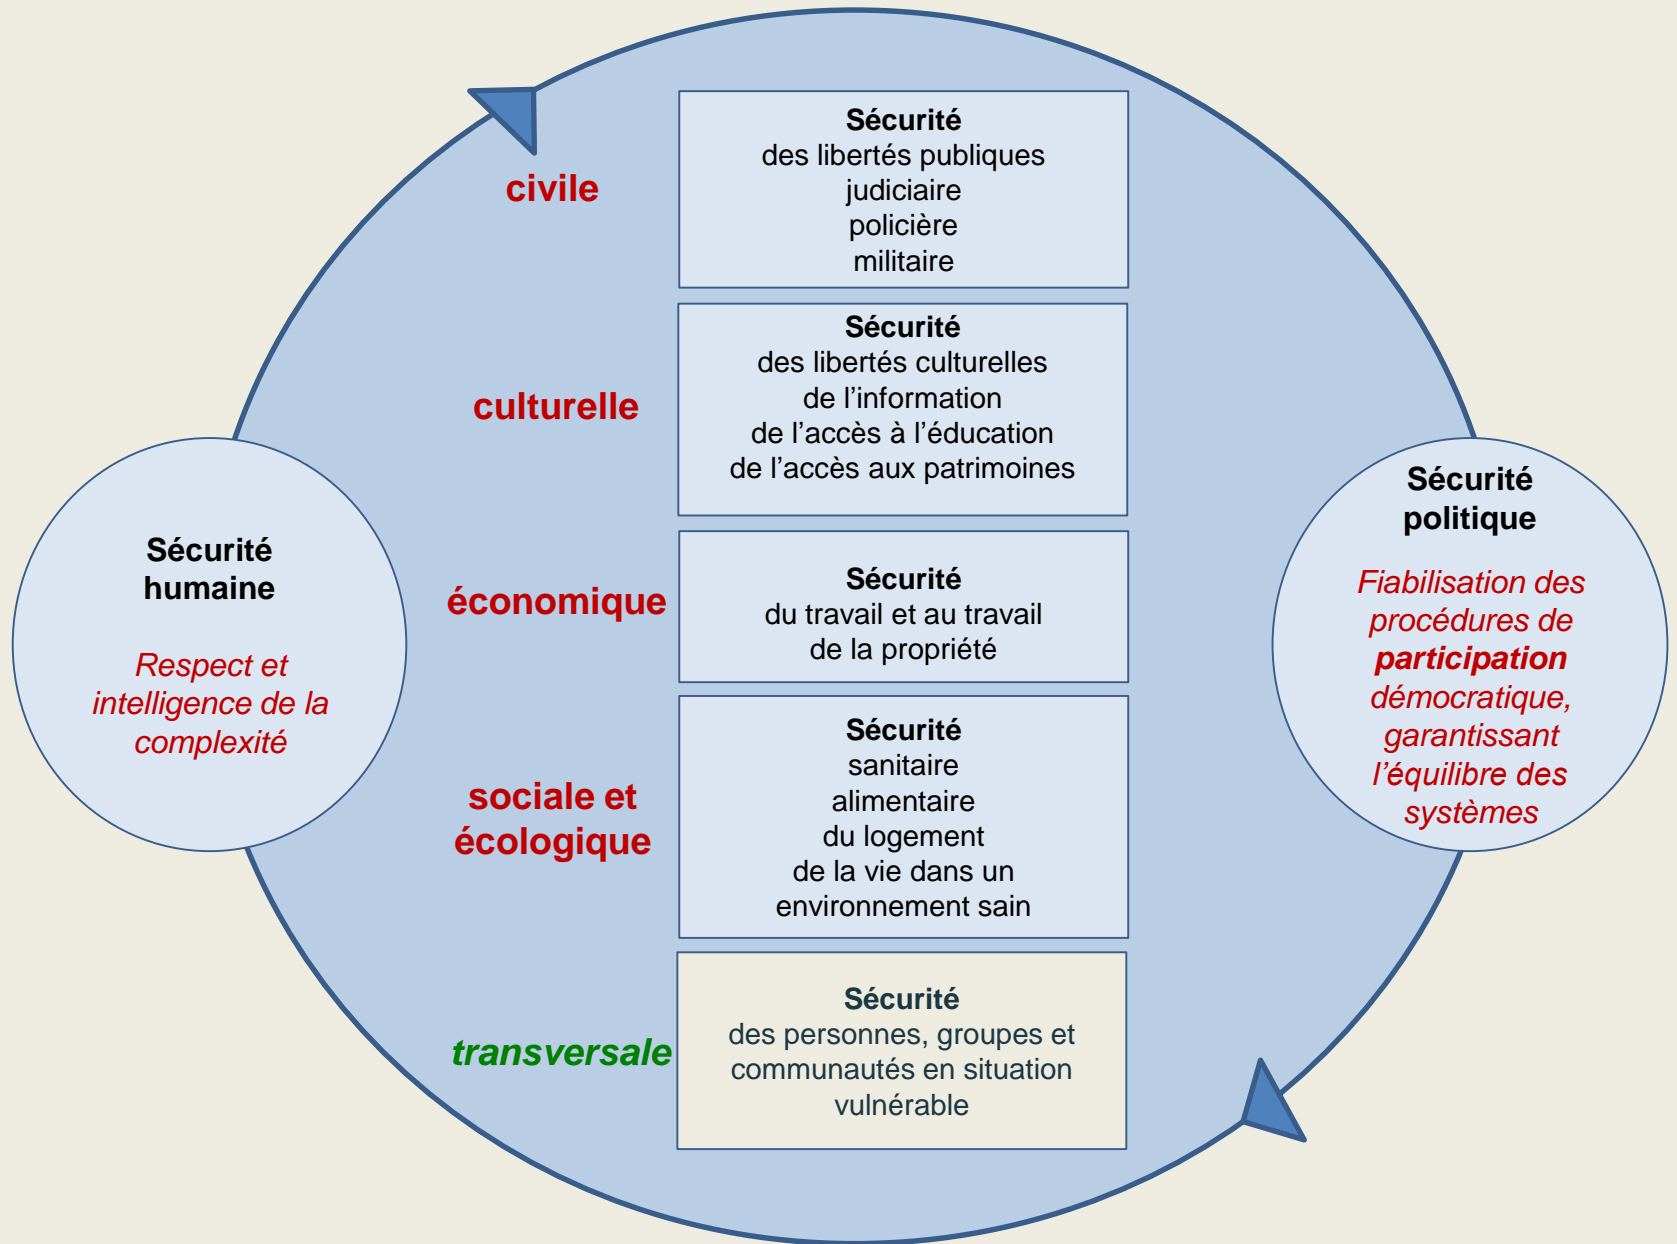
Sécurité humaine

Respect et intelligence de la complexité

civile

Sécurité
des libertés publiques
judiciaire
policière
militaire

culturelle

Sécurité
des libertés culturelles
de l'information
de l'accès à l'éducation
de l'accès aux patrimoines

économique

Sécurité
du travail et au travail
de la propriété

sociale et écologique

Sécurité
sanitaire
alimentaire
du logement
de la vie dans un environnement sain

transversale

Sécurité
des personnes, groupes et communautés en situation vulnérable

Sécurité politique

Fiabilisation des procédures de **participation** démocratique, garantissant l'équilibre des systèmes